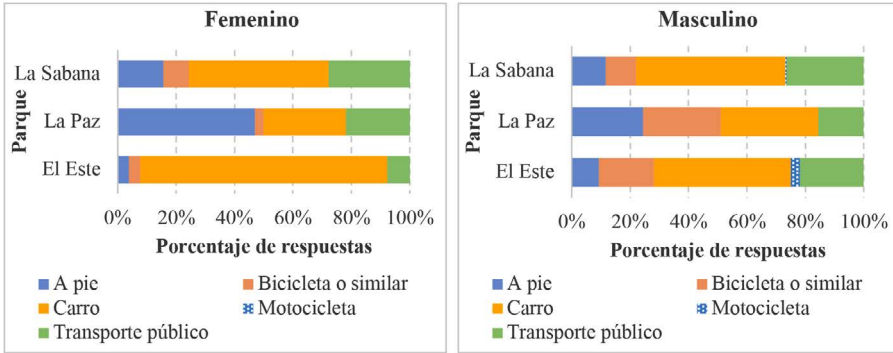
Femenino

Parque

La Sabana
La Paz
El Este

0%
20%
40%
60%
80%
100%

Porcentaje de respuestas

A pie
Bicicleta o similar
Carro
Motocicleta
Transporte público

Masculino

Parque

La Sabana
La Paz
El Este

0%
20%
40%
60%
80%
100%

Porcentaje de respuestas

A pie
Bicicleta o similar
Carro
Motocicleta
Transporte público